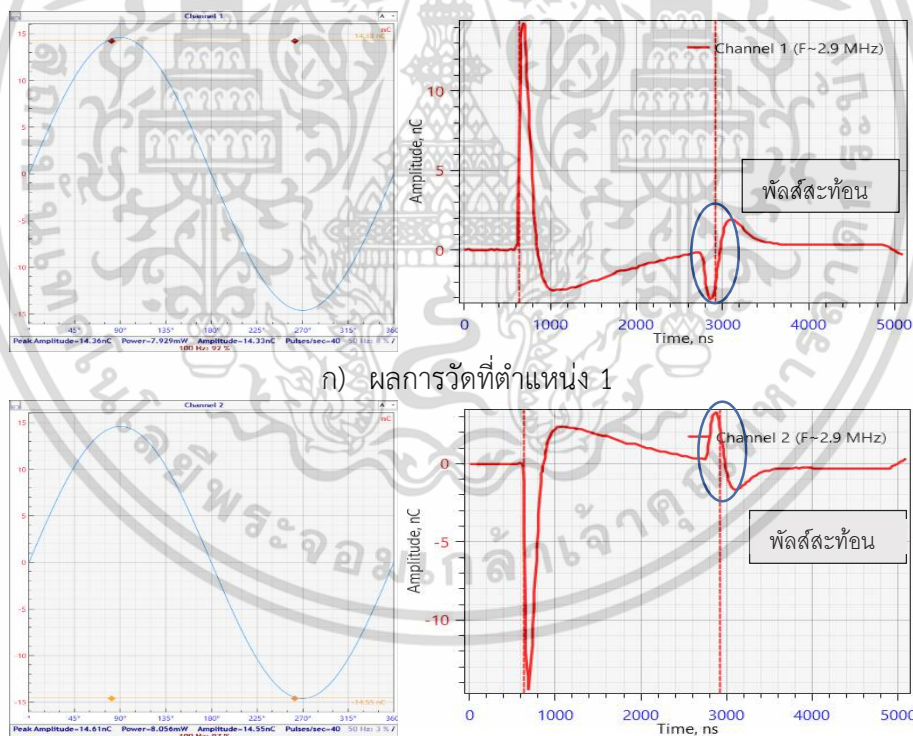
Channel 1

nC

14.33 nC

15

10

5

0

-5

-10

-15

45° 90° 135° 180° 225° 270° 315° 360

Peak Amplitude=14.36nC Power=7.929mW Amplitude=14.33nC Pulses/sec=40 50 Hz: 8 %
100 Hz: 92 %

Channel 1 (F~2.9 MHz)

Amplitude, nC

10

5

0

พัลส์สะท้อน

0 1000 2000 3000 4000 5000

Time, ns

ก) ผลการวัดที่ตำแหน่ง 1

Channel 2

nC

15

10

5

0

-5

-10

-15

-14.55 nC

45° 90° 135° 180° 225° 270° 315° 360

Peak Amplitude=14.61nC Power=8.056mW Amplitude=14.55nC Pulses/sec=40 50 Hz: 3 %
100 Hz: 97 %

Channel 2 (F~2.9 MHz)

Amplitude, nC

0

-5

-10

พัลส์สะท้อน

0 1000 2000 3000 4000 5000

Time, ns